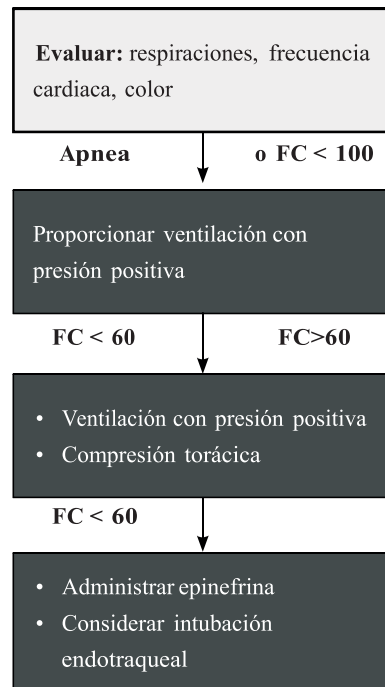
**Evaluar:** respiraciones, frecuencia cardiaca, color

**Apnea** **o FC < 100**

Proporcionar ventilación con presión positiva

**FC < 60** **FC>60**

• Ventilación con presión positiva
• Compresión torácica

**FC < 60**

• Administrar epinefrina
• Considerar intubación endotraqueal